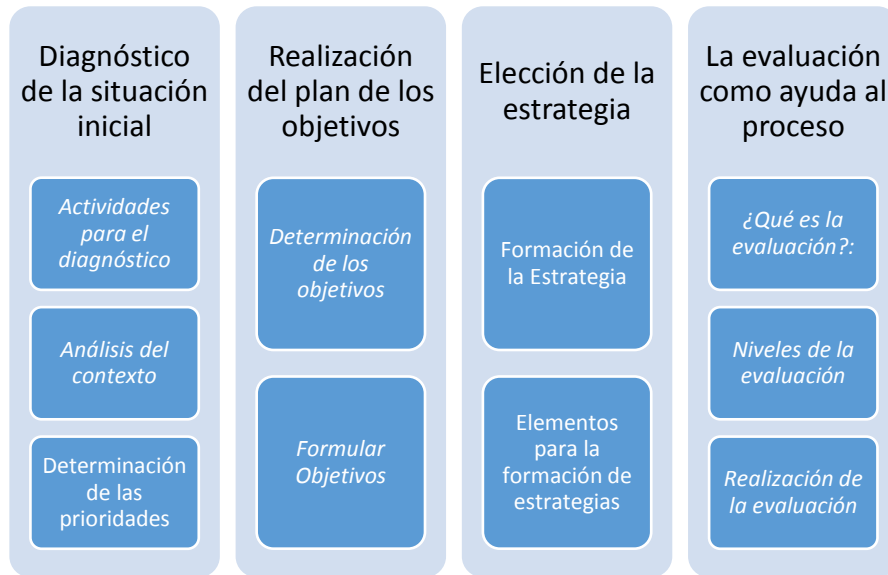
Diagnóstico de la situación inicial

Actividades para el diagnóstico

Análisis del contexto

Determinación de las prioridades

Realización del plan de los objetivos

Determinación de los objetivos

Formular Objetivos

Elección de la estrategia

Formación de la Estrategia

Elementos para la formación de estrategias

La evaluación como ayuda al proceso

¿Qué es la evaluación?:

Niveles de la evaluación

Realización de la evaluación